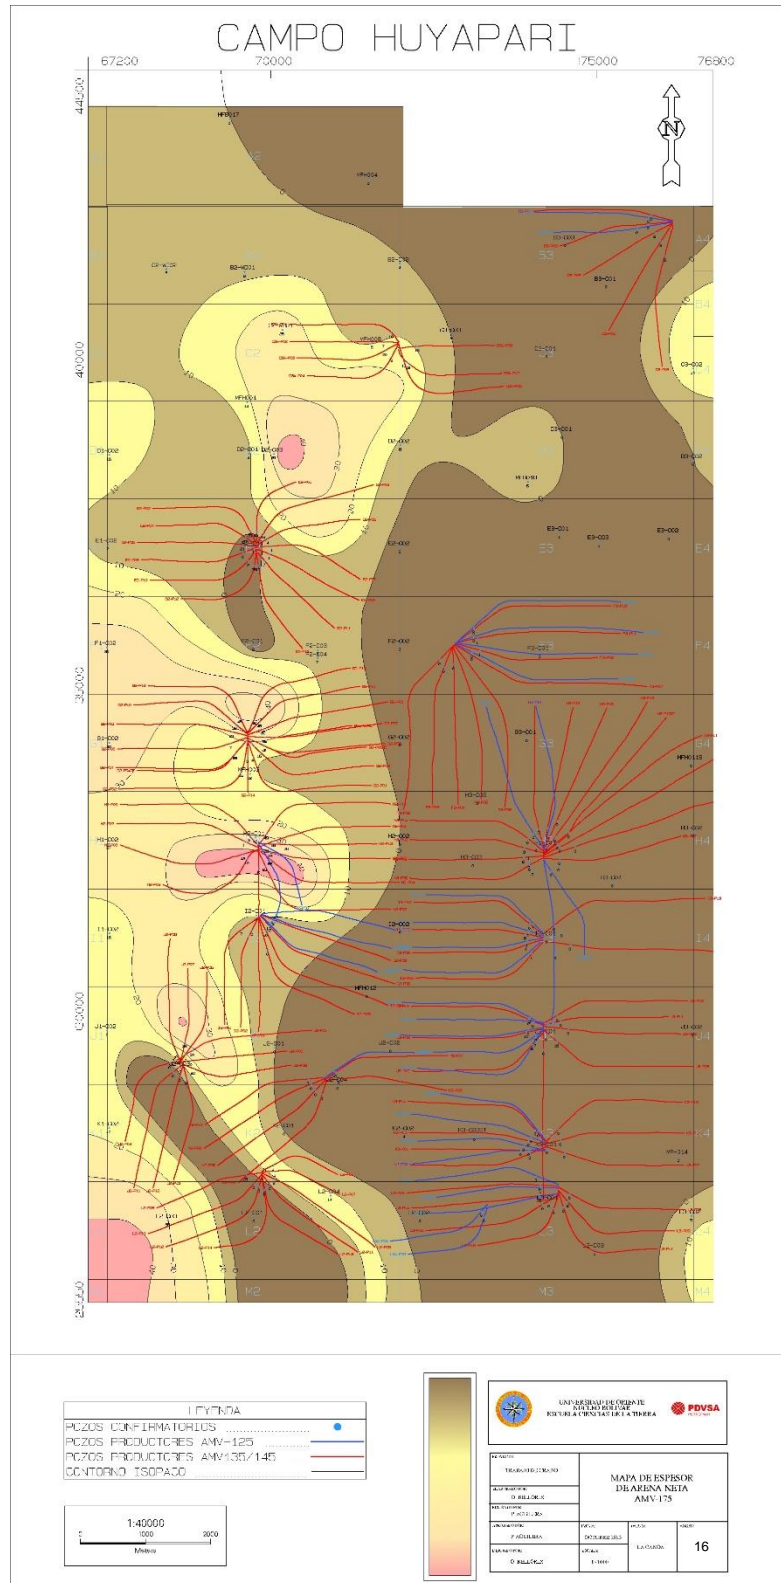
CAMPO HUYAPARI

67200 73000 75000 76800

44000 40000 36000 30000 26000

N

LEYENDA
POZOS CONFIRMATORIOS
POZOS PRODUCTORES AMV-125
POZOS PRODUCTORES AMV135/145
CONTORNO ISOPACO

1:40000
0 1000 2000
Metros

UNIVERSIDAD DE ORIENTE
NUCLEO BOLIVAR
ESCUELA CIENCIAS DE LA TIERRA

PDVSA

MAPA DE ESPESOR
DE ARENA NETA
AMV-175

16